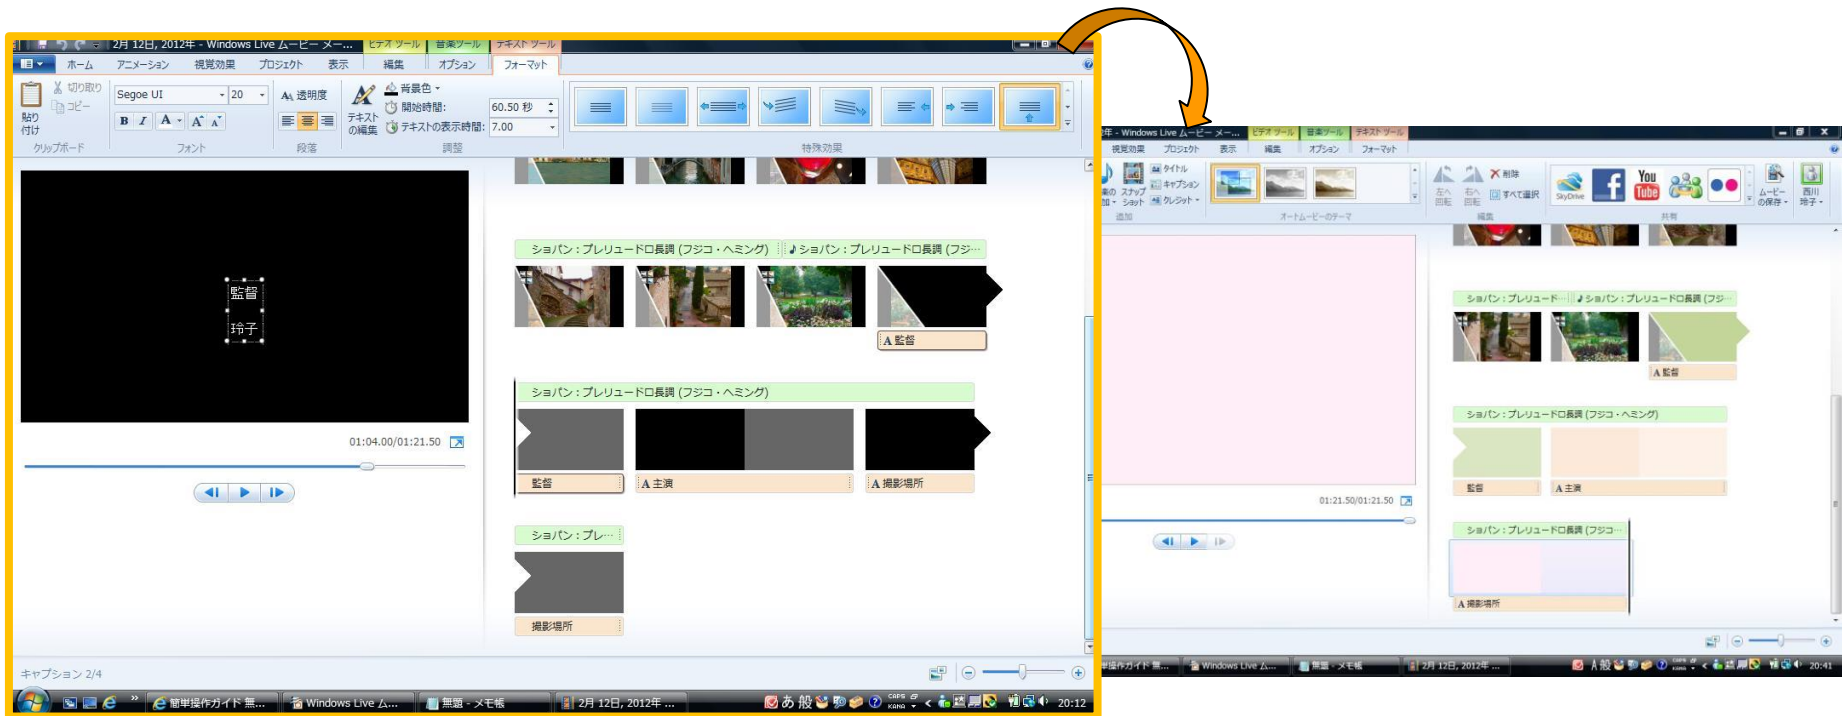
2月 12日, 2012年 - Windows Live ムービー メー... ビデオ ツール 音楽ツール テキスト ツール

ホーム アニメーション 視覚効果 プロジェクト 表示 編集 オプション フォーマット

貼り付け 切り取り コピー クリップボード

Segoe UI 20 B I A A A フォント

透明度 段落

テキストの編集 背景色 開始時間: 60.50 秒 テキストの表示時間: 7.00 調整

特殊効果

監督
玲子

01:04.00/01:21.50

ショパン：プレリュードロ長調 (フジコ・ヘミング) ♪ショパン：プレリュードロ長調 (フジ...

A 監督

ショパン：プレリュードロ長調 (フジコ・ヘミング)

監督 A 主演 A 撮影場所

ショパン：プレ...

撮影場所

キャプション 2/4

簡単操作ガイド 無... Windows Live ム... 無題 - メモ帳 2月 12日, 2012年 ...

あ 般 CAPS KANA 20:12

年 - Windows Live ムービー メー... ビデオ ツール 音楽ツール テキスト ツール

視覚効果 プロジェクト 表示 編集 オプション フォーマット

タイトル キャプション クレジット スナップショット 追加

オートムービーのテーマ

左へ回転 右へ回転 削除 すべて選択 編集

SkyDrive You Tube ムービーの保存 西川玲子 共有

ショパン：プレリュード... ♪ショパン：プレリュードロ長調 (フジ...

A 監督

ショパン：プレリュードロ長調 (フジコ・ヘミング)

監督 A 主演

ショパン：プレリュードロ長調 (フジコ...

A 撮影場所

01:21.50/01:21.50

簡単操作ガイド 無... Windows Live ム... 無題 - メモ帳 2月 12日, 2012年 ...

A 般 CAPS KANA 20:41